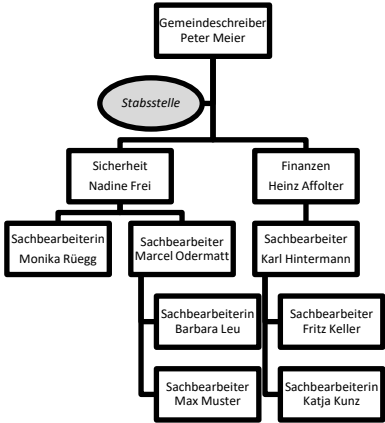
Gemeindeschreiber
Peter Meier

Stabsstelle

Sicherheit
Nadine Frei

Finanzen
Heinz Affolter

Sachbearbeiterin
Monika Rüegg

Sachbearbeiter
Marcel Odermatt

Sachbearbeiter
Karl Hintermann

Sachbearbeiterin
Barbara Leu

Sachbearbeiter
Fritz Keller

Sachbearbeiter
Max Muster

Sachbearbeiterin
Katja Kunz